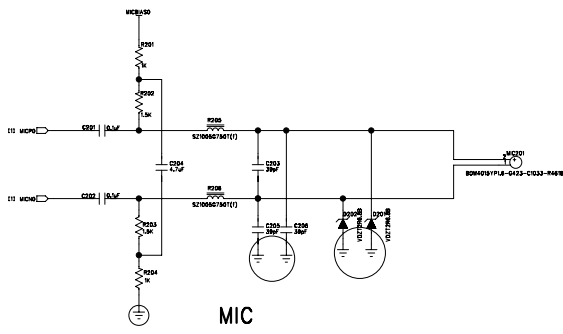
MICBIAS0

R201
1K

R202
1.5K

[3] MICP0
C201 0.1uF

R205
SZ1005S750T(T)

C204
4.7uF

C203
39pF

MIC201

BOM4013YPL6-G423-C1033-R4618

[3] MICN0
C202 0.1uF

R206
SZ1005S750T(T)

R203
1.5K

C205 39pF

C206 39pF

D202
VDZ7D8H

D201
VDZ7D8H

R204
1K

MIC